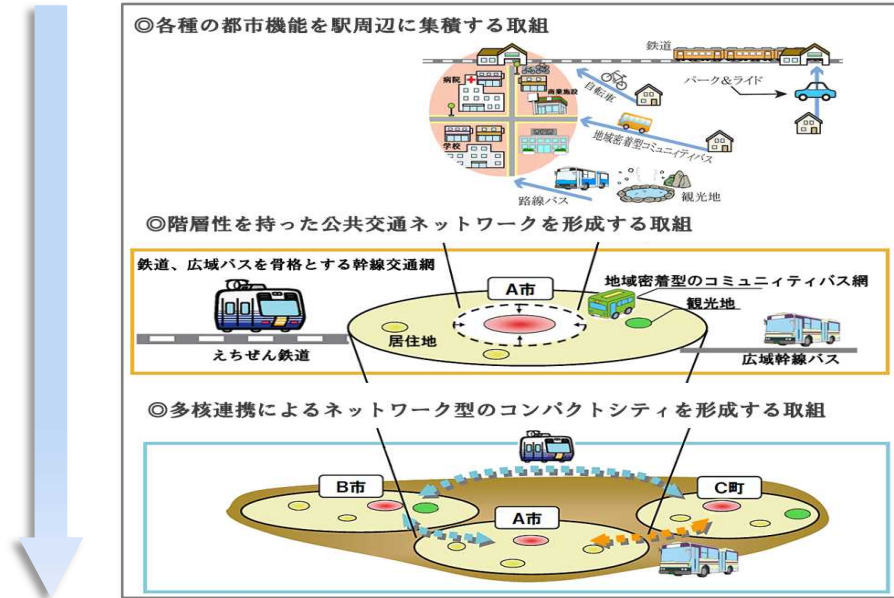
◎各種の都市機能を駅周辺に集積する取組

鉄道

病院

商業施設

自転車

パーク＆ライド

学校

地域密着型コミュニティバス

観光地

路線バス

◎階層性を持った公共交通ネットワークを形成する取組

鉄道、広域バスを骨格とする幹線交通網

A市

地域密着型のコミュニティバス網

観光地

居住地

えちぜん鉄道

広域幹線バス

◎多核連携によるネットワーク型のコンパクトシティを形成する取組

B市

C町

A市